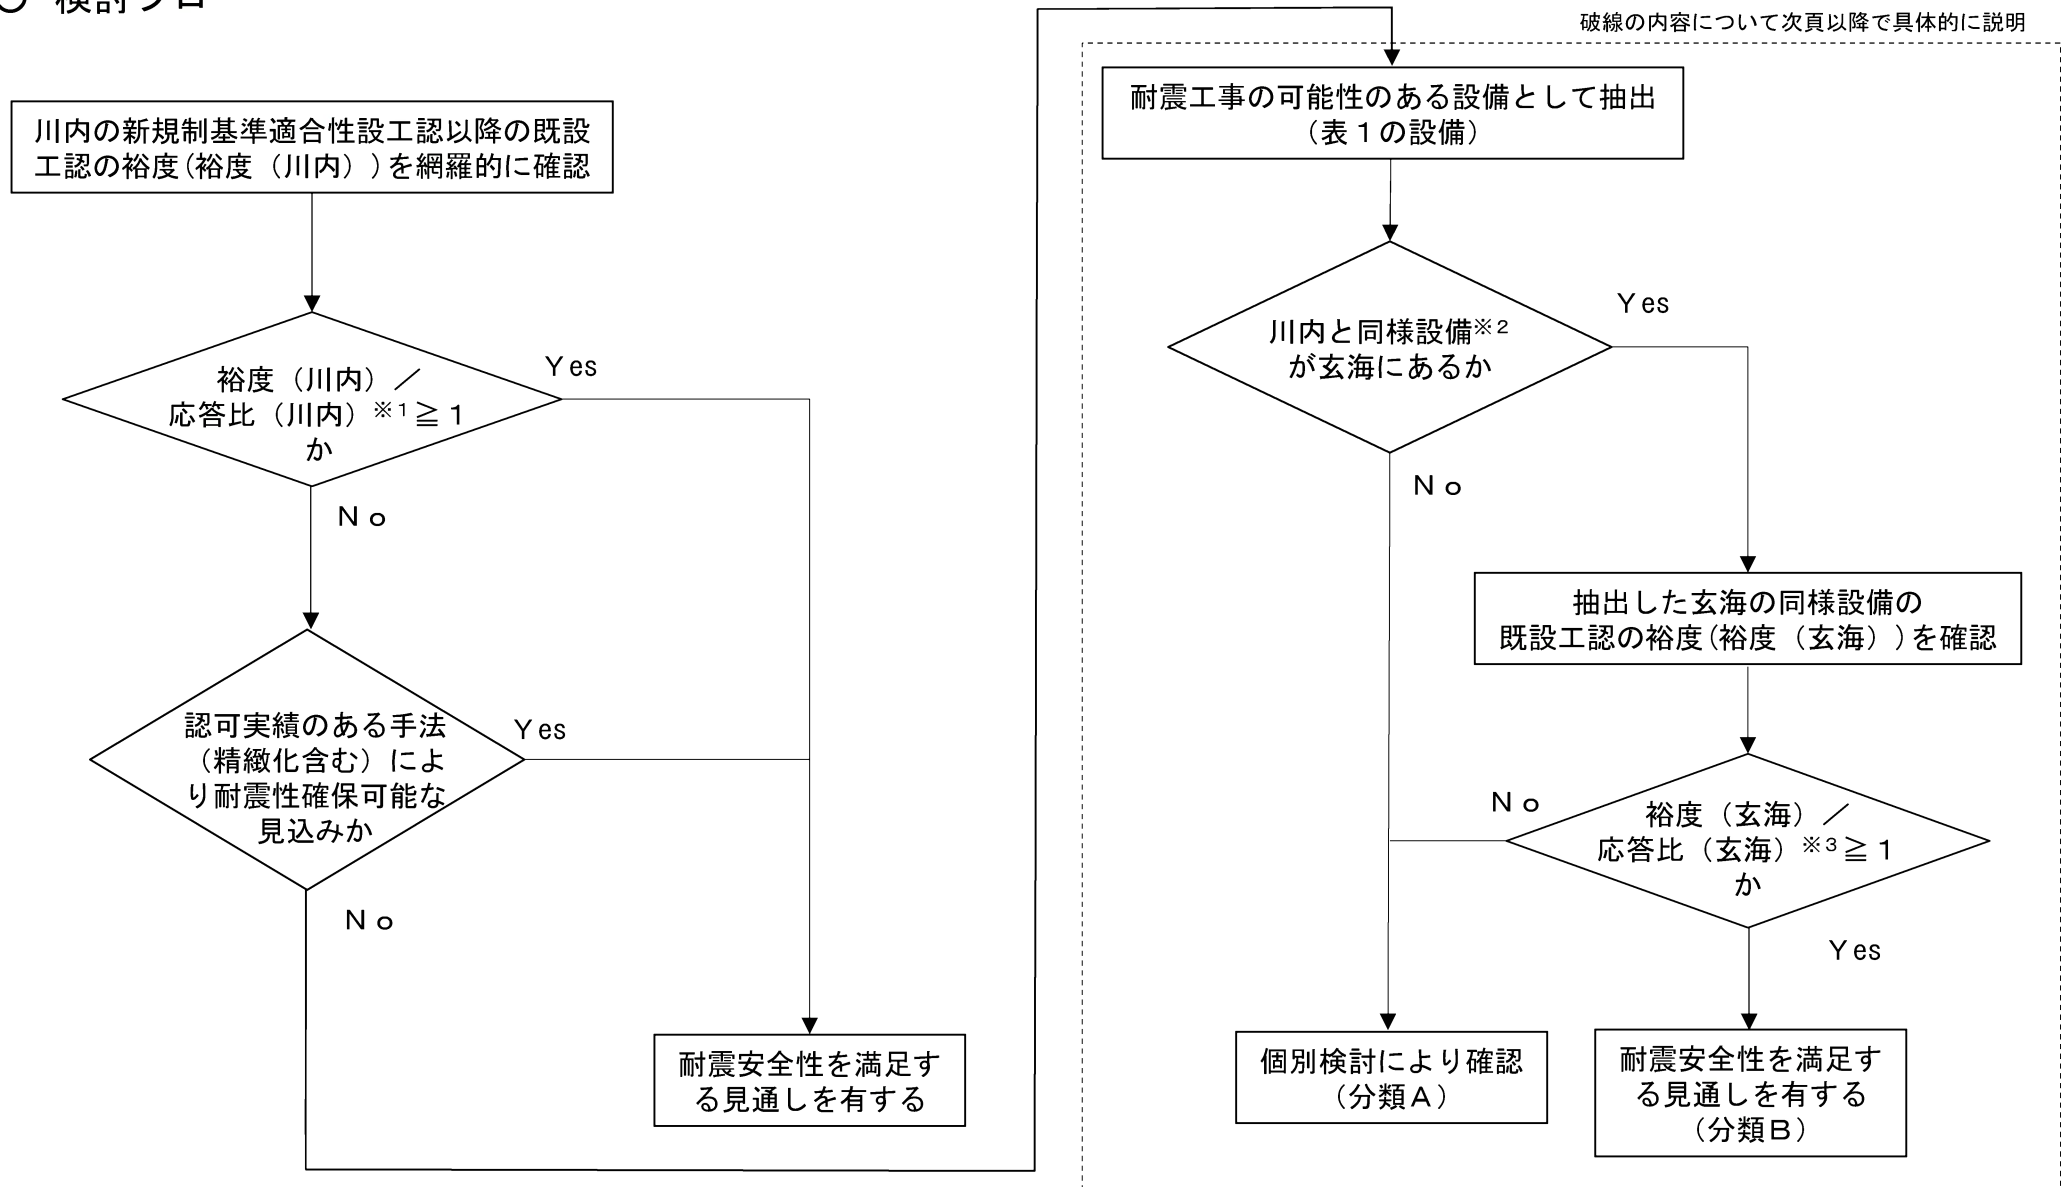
○ 検討フロ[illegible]

破線の内容について次頁以降で具体的に説明

川内の新規制基準適合性設工認以降の既設工認の裕度(裕度（川内）)を網羅的に確認

裕度（川内）／応答比（川内）※1≧１か

Yes

No

認可実績のある手法（精緻化含む）により耐震性確保可能な見込みか

Yes

No

耐震安全性を満足する見通しを有する

耐震工事の可能性のある設備として抽出（表１の設備）

川内と同様設備※2が玄海にあるか

Yes

No

抽出した玄海の同様設備の既設工認の裕度(裕度（玄海）)を確認

No

裕度（玄海）／応答比（玄海）※3≧１か

Yes

個別検討により確認（分類A）

耐震安全性を満足する見通しを有する（分類B）